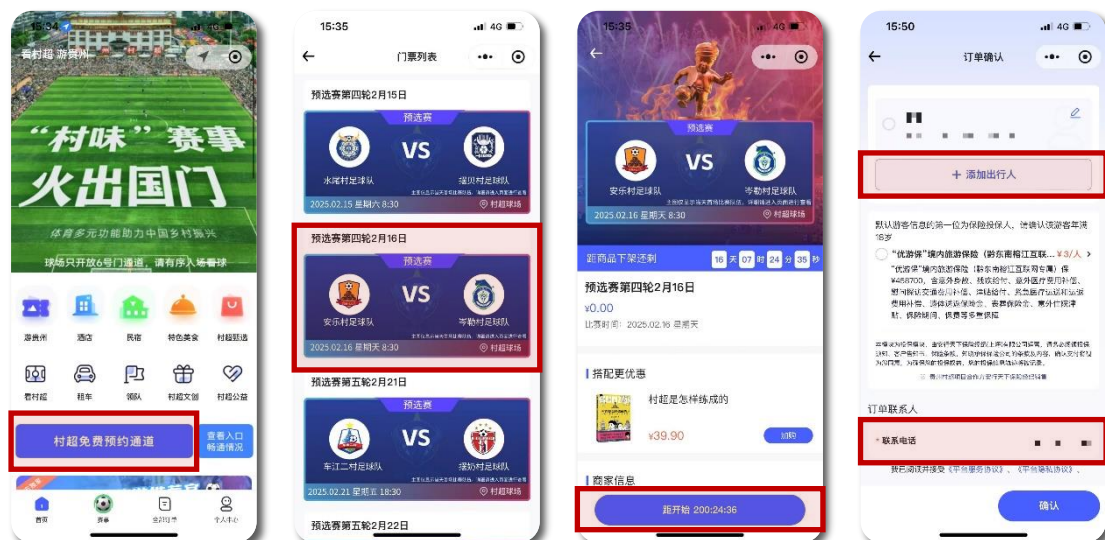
15:34

看村超 游黔州

"村味"赛事
火出国门

体育多元功能助力中国乡村振兴

球场只开放6号门通道，请有序入场看球

游贵州 酒店 民宿 特色美食 村超甄选

看村超 租车 领队 村超文创 村超公益

村超免费预约通道

查看入口畅通情况

首页 赛事 全部订单 个人中心

15:35 4G

门票列表

预选赛第四轮2月15日

预选赛

水尾村足球队 VS 崖贝村足球队

2025.02.15 星期六 8:30 村超球场

预选赛第四轮2月16日

预选赛

安乐村足球队 VS 岑勒村足球队

2025.02.16 星期天 8:30 村超球场

预选赛第五轮2月21日

预选赛

车江二村足球队 VS 摆劳村足球队

2025.02.21 星期五 18:30 村超球场

预选赛第五轮2月22日

15:35 4G

预选赛

安乐村足球队 VS 岑勒村足球队

2025.02.16 星期天 8:30 村超球场

距商品下架还剩 16 天 07 时 24 分 35 秒

预选赛第四轮2月16日

¥0.00

出游时间：2025.02.16 星期天

搭配更优惠

村超是怎样练成的

¥39.90

加购

商家信息

距开始 200:24:36

15:50 4G

订单确认

+ 添加出行人

默认游客信息的第一位为保险投保人，请确认该游客年满18岁

"优游保"境内旅游保险（黔东南榕江互联... ¥3/人 >

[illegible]

订单联系人

* 联系电话

我已阅读并接受《平台服务协议》、《平台隐私协议》、

确认